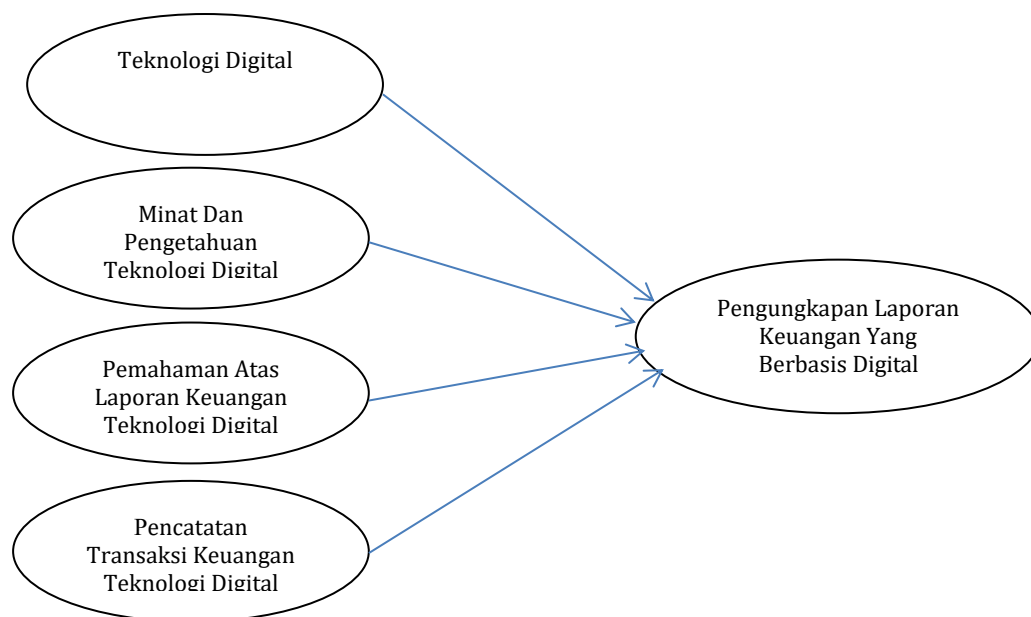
Teknologi Digital

Minat Dan Pengetahuan Teknologi Digital

Pemahaman Atas Laporan Keuangan Teknologi Digital

Pencatatan Transaksi Keuangan Teknologi Digital

Pengungkapan Laporan Keuangan Yang Berbasis Digital